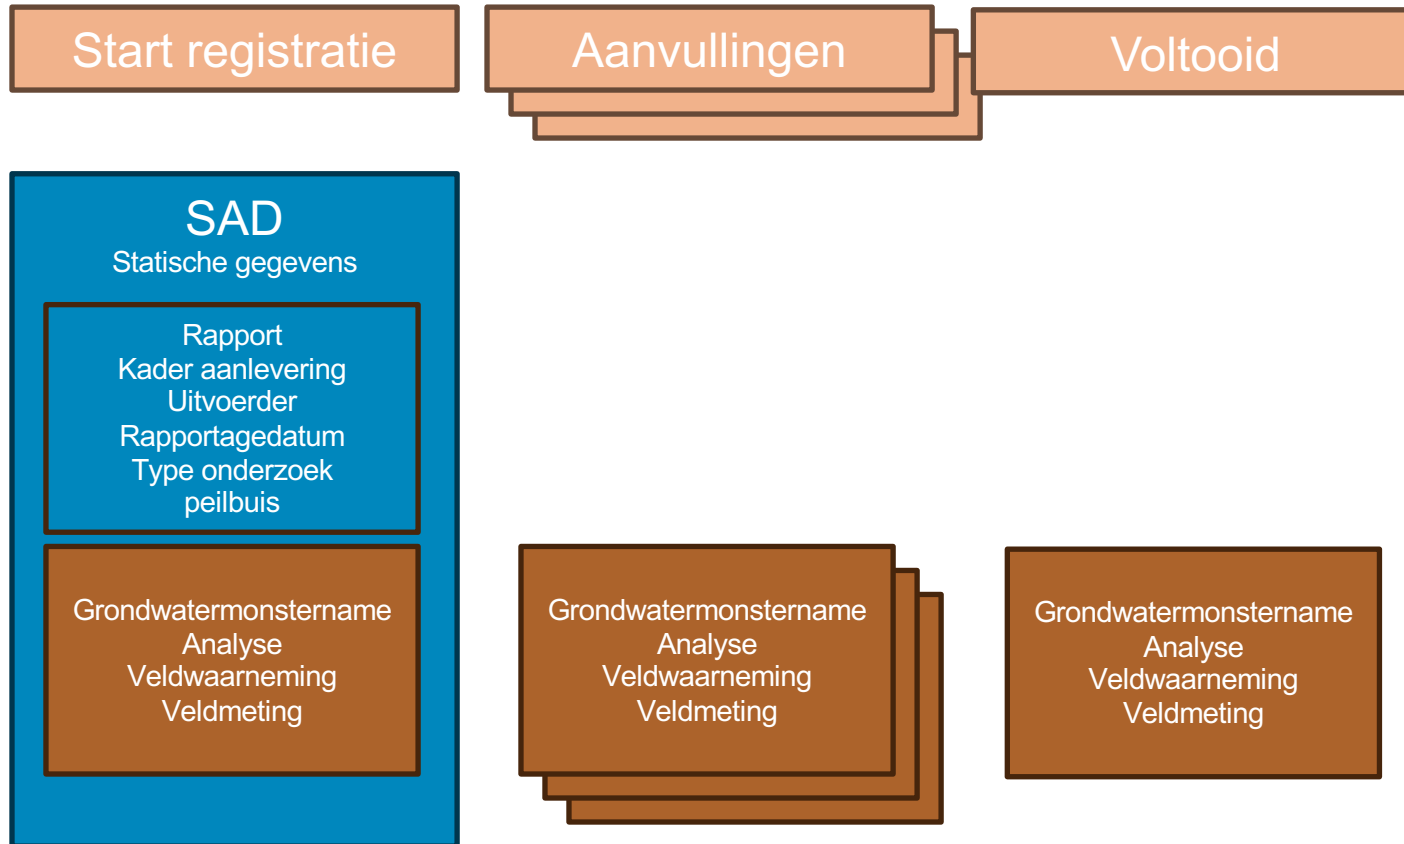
Start registratie

Aanvullingen

Voltooid

SAD
Statische gegevens

Rapport
Kader aanlevering
Uitvoerder
Rapportagedatum
Type onderzoek
peilbuis

Grondwatermonstername
Analyse
Veldwaarneming
Veldmeting

Grondwatermonstername
Analyse
Veldwaarneming
Veldmeting

Grondwatermonstername
Analyse
Veldwaarneming
Veldmeting